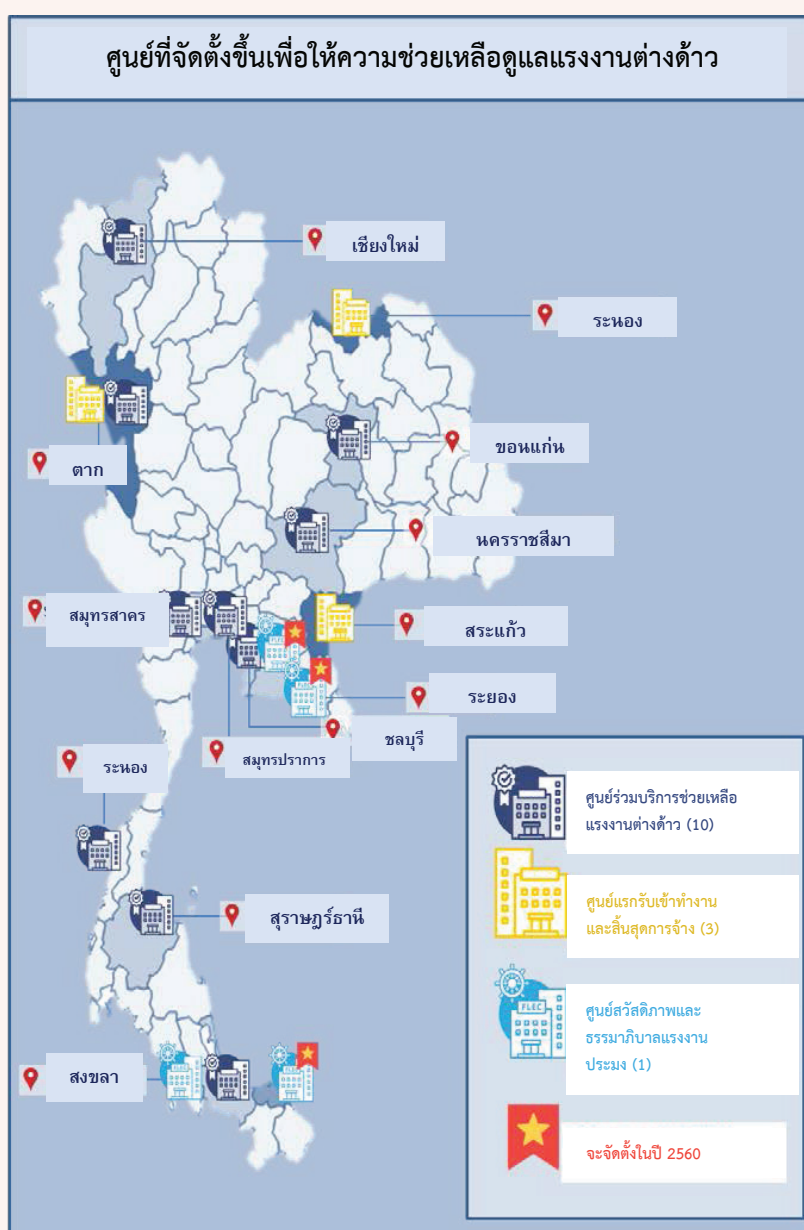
ศูนย์ที่จัดตั้งขึ้นเพื่อให้ความช่วยเหลือดูแลแรงงานต่างด้าว

เชียงใหม่

ระนอง

ตาก

ขอนแก่น

นครราชสีมา

สมุทรสาคร

สระแก้ว

ระยอง

ชลบุรี

สมุทรปราการ

ระนอง

สุราษฎร์ธานี

สงขลา

ศูนย์ร่วมบริการช่วยเหลือแรงงานต่างด้าว (10)

ศูนย์แรกรับเข้าทำงานและสิ้นสุดการจ้าง (3)

FLEC

ศูนย์สวัสดิภาพและธรรมาภิบาลแรงงานประมง (1)

จะจัดตั้งในปี 2560